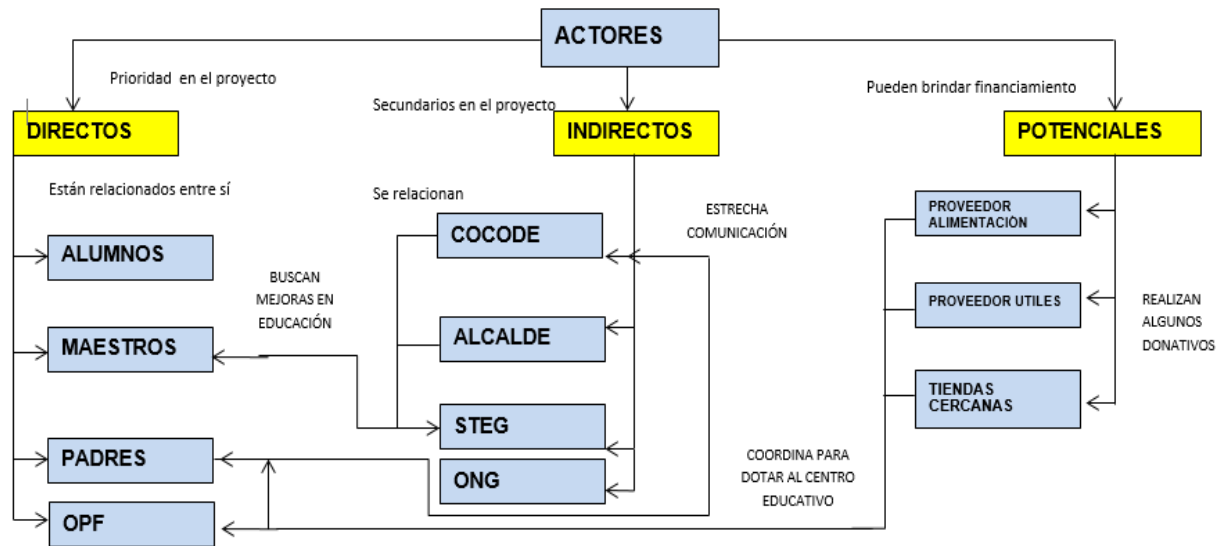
ACTORES

Prioridad en el proyecto

Secundarios en el proyecto

Pueden brindar financiamiento

DIRECTOS

INDIRECTOS

POTENCIALES

Están relacionados entre sí

Se relacionan

ESTRECHA COMUNICACIÓN

ALUMNOS

COCODE

PROVEEDOR ALIMENTACIÓN

BUSCAN MEJORAS EN EDUCACIÓN

MAESTROS

ALCALDE

PROVEEDOR UTILES

REALIZAN ALGUNOS DONATIVOS

TIENDAS CERCANAS

STEG

PADRES

ONG

COORDINA PARA DOTAR AL CENTRO EDUCATIVO

OPF